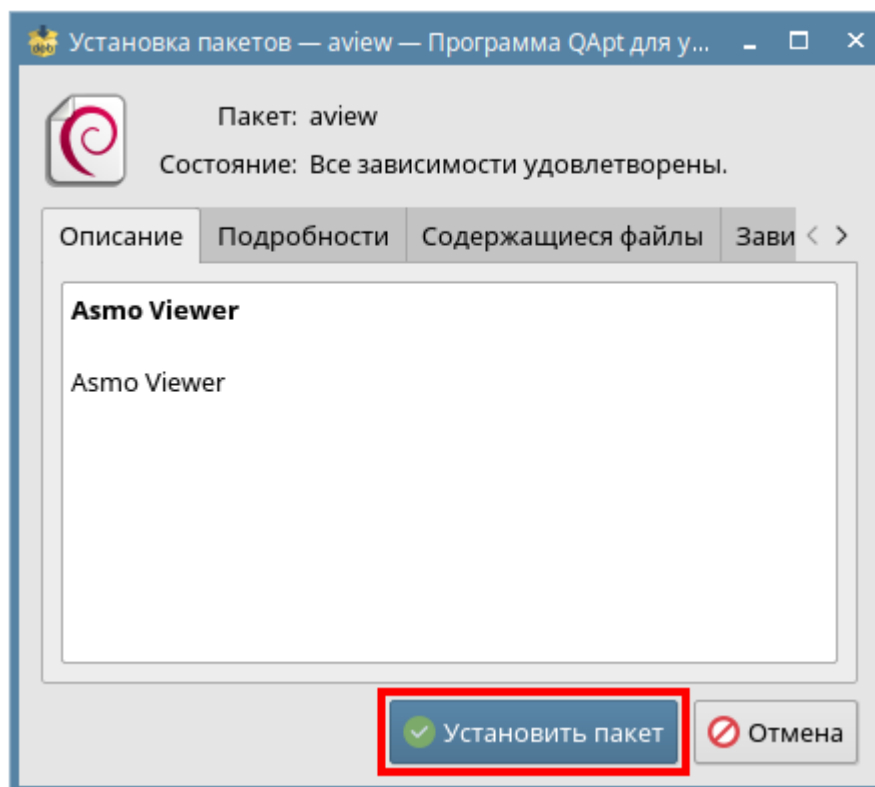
Установка пакетов — aview — Программа QApt для у...

Пакет: aview

Состояние: Все зависимости удовлетворены.

Описание | Подробности | Содержащиеся файлы | Зави

**Asmo Viewer**

Asmo Viewer

Установить пакет

Отмена